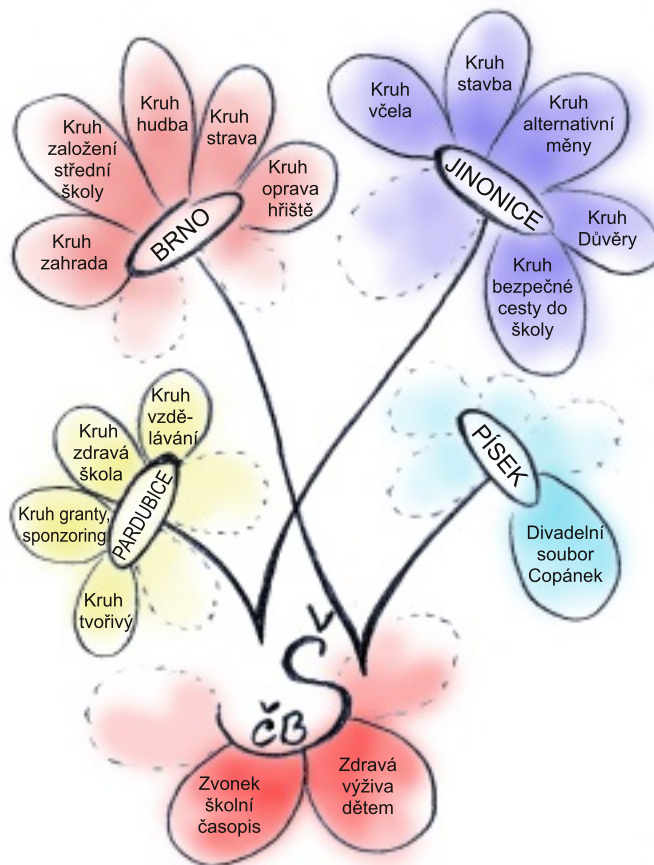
Kruh založení střední školy

Kruh hudba

Kruh strava

Kruh oprava hřiště

Kruh zahrada

BRNO

Kruh včela

Kruh stavba

Kruh alternativní měny

JINONICE

Kruh Důvěry

Kruh bezpečné cesty do školy

Kruh vzdělávání

Kruh zdravá škola

Kruh granty, sponzoring

PARDUBICE

Kruh tvořivý

PÍSEK

Divadelní soubor Copánek

Š

ČB

Zvonek školní časopis

Zdravá výživa dětem